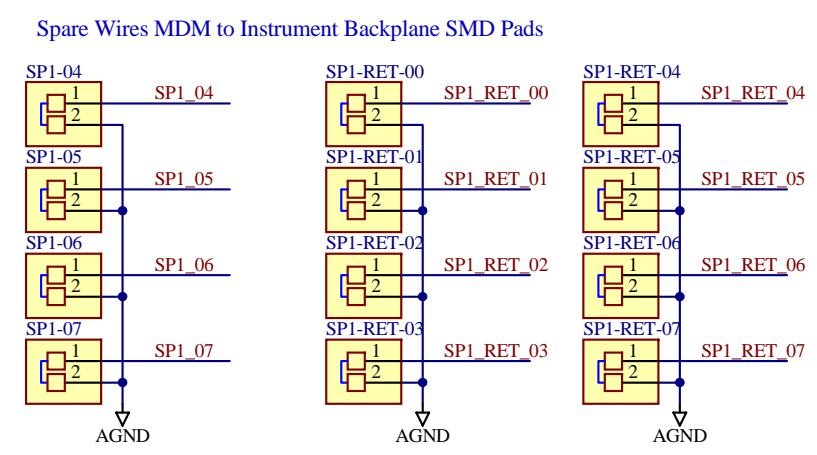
Spare Wires MDM to Instrument Backplane SMD Pads

SP1-04
1
2
SP1_04

SP1-05
1
2
SP1_05

SP1-06
1
2
SP1_06

SP1-07
1
2
SP1_07

AGND

SP1-RET-00
1
2
SP1_RET_00

SP1-RET-01
1
2
SP1_RET_01

SP1-RET-02
1
2
SP1_RET_02

SP1-RET-03
1
2
SP1_RET_03

AGND

SP1-RET-04
1
2
SP1_RET_04

SP1-RET-05
1
2
SP1_RET_05

SP1-RET-06
1
2
SP1_RET_06

SP1-RET-07
1
2
SP1_RET_07

AGND